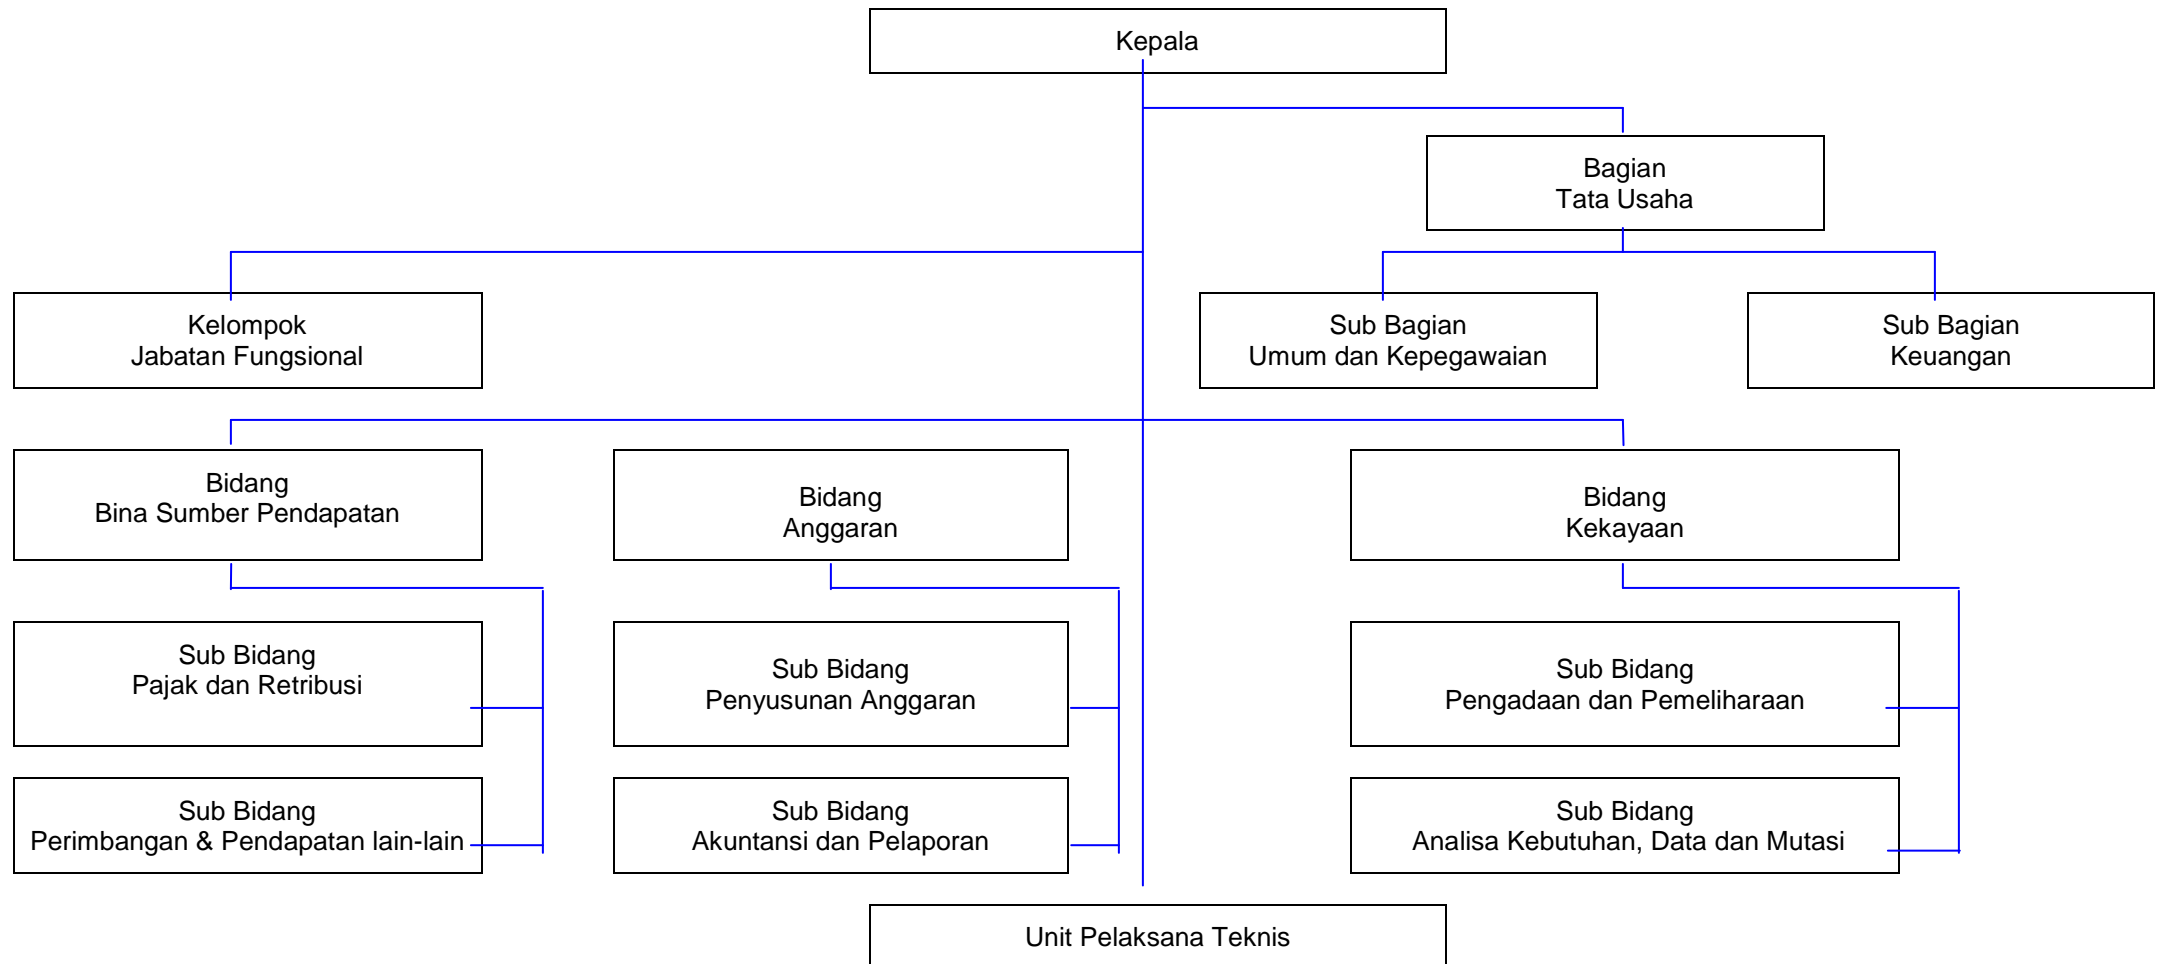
Kepala

Bagian
Tata Usaha

Kelompok
Jabatan Fungsional

Sub Bagian
Umum dan Kepegawaian

Sub Bagian
Keuangan

Bidang
Bina Sumber Pendapatan

Bidang
Anggaran

Bidang
Kekayaan

Sub Bidang
Pajak dan Retribusi

Sub Bidang
Penyusunan Anggaran

Sub Bidang
Pengadaan dan Pemeliharaan

Sub Bidang
Perimbangan & Pendapatan lain-lain

Sub Bidang
Akuntansi dan Pelaporan

Sub Bidang
Analisa Kebutuhan, Data dan Mutasi

Unit Pelaksana Teknis